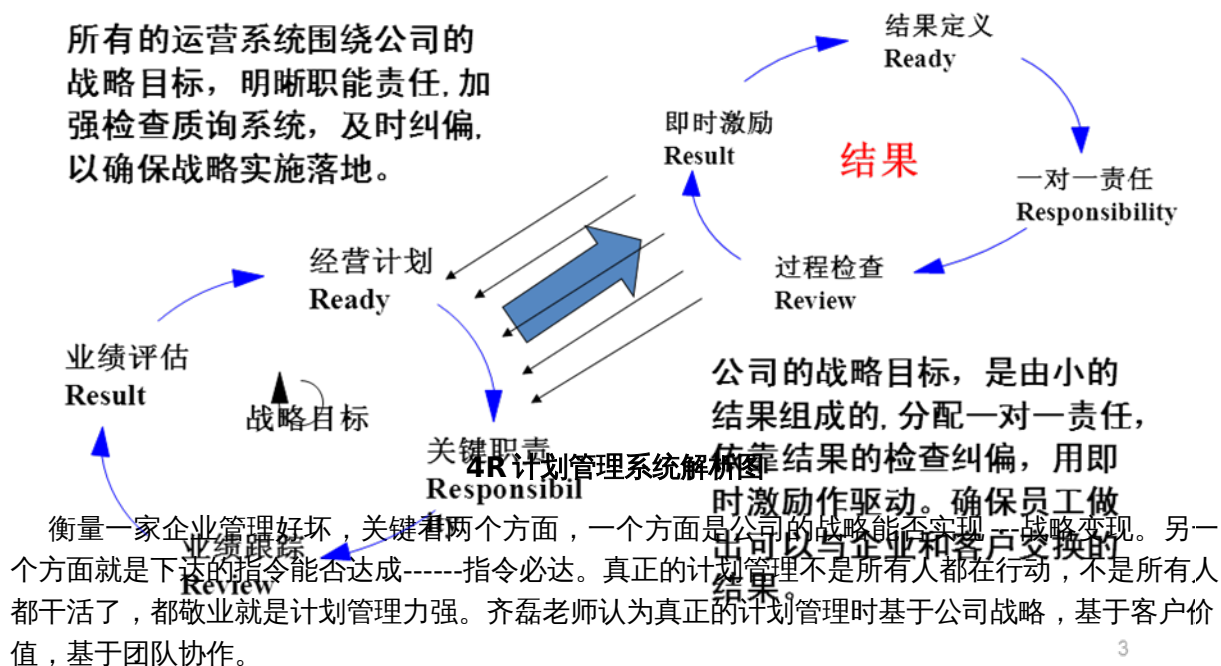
所有的运营系统围绕公司的战略目标，明晰职能责任，加强检查质询系统，及时纠偏，以确保战略实施落地。

结果定义
Ready

即时激励
Result

结果

一对一责任
Responsibility

过程检查
Review

经营计划
Ready

业绩评估
Result

战略目标

关键职责
Responsibil

业绩跟踪
Review

公司的战略目标，是由小的结果组成的，分配一对一责任，依靠结果的检查纠偏，用即时激励作驱动。确保员工做出可以与企业和客户交换的结果。

4R计划管理系统解析图

衡量一家企业管理好坏，关键看两个方面，一个方面是公司的战略能否实现---战略变现。另一个方面就是下达的指令能否达成------指令必达。真正的计划管理不是所有人都在行动，不是所有人都干活了，都敬业就是计划管理力强。齐磊老师认为真正的计划管理时基于公司战略，基于客户价值，基于团队协作。

3